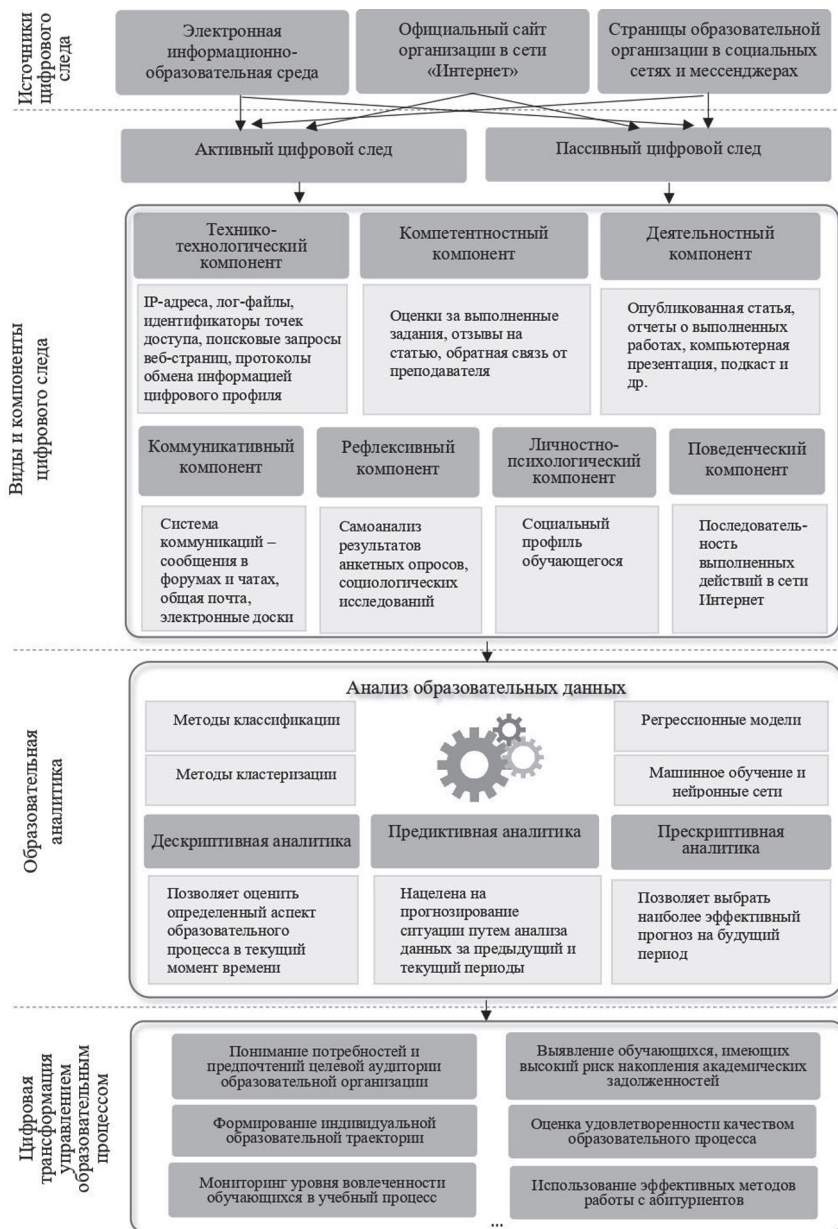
Источники цифрового следа

Электронная информационно-образовательная среда

Официальный сайт организации в сети «Интернет»

Страницы образовательной организации в социальных сетях и мессенджерах

Активный цифровой след

Пассивный цифровой след

Виды и компоненты цифрового следа

Технико-технологический компонент

IP-адреса, лог-файлы, идентификаторы точек доступа, поисковые запросы веб-страниц, протоколы обмена информацией цифрового профиля

Компетентностный компонент

Оценки за выполненные задания, отзывы на статью, обратная связь от преподавателя

Деятельностный компонент

Опубликованная статья, отчеты о выполненных работах, компьютерная презентация, подкаст и др.

Коммуникативный компонент

Система коммуникаций – сообщения в форумах и чатах, общая почта, электронные доски

Рефлексивный компонент

Самоанализ результатов анкетных опросов, социологических исследований

Личностно-психологический компонент

Социальный профиль обучающегося

Поведенческий компонент

Последовательность выполненных действий в сети Интернет

Образовательная аналитика

Анализ образовательных данных

Методы классификации

Методы кластеризации

Регрессионные модели

Машинное обучение и нейронные сети

Дескриптивная аналитика

Позволяет оценить определенный аспект образовательного процесса в текущий момент времени

Предиктивная аналитика

Нацелена на прогнозирование ситуации путем анализа данных за предыдущий и текущий периоды

Прескриптивная аналитика

Позволяет выбрать наиболее эффективный прогноз на будущий период

Цифровая трансформация управлением образовательным процессом

Понимание потребностей и предпочтений целевой аудитории образовательной организации

Выявление обучающихся, имеющих высокий риск накопления академических задолженностей

Формирование индивидуальной образовательной траектории

Оценка удовлетворенности качеством образовательного процесса

Мониторинг уровня вовлеченности обучающихся в учебный процесс

Использование эффективных методов работы с абитуриентов

...